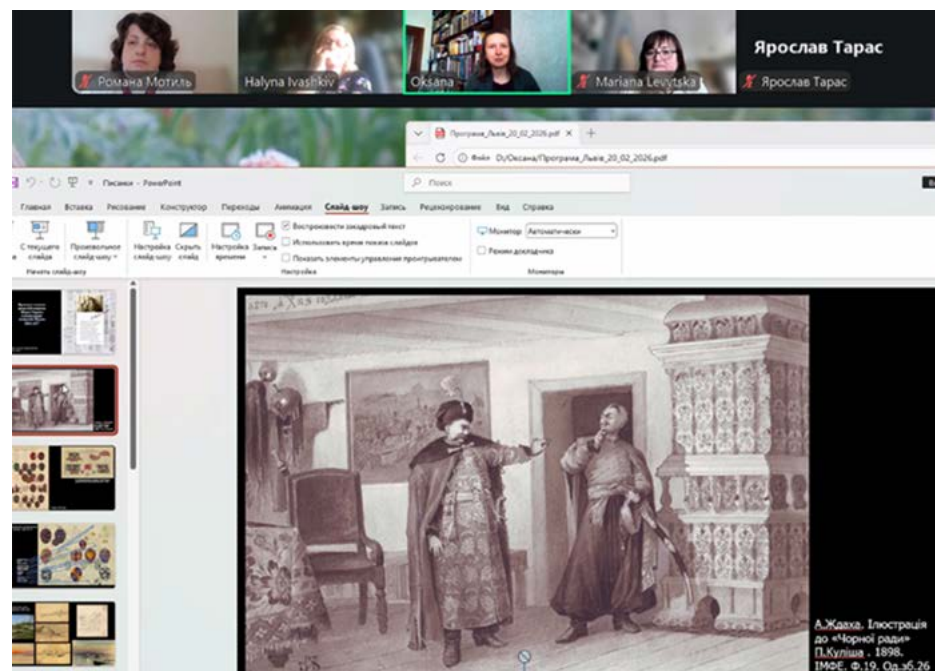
Ярослав Тарас

Романа Мотиль

Halyna Ivashkiv

Oksana

Mariana Levytska

Ярослав Тарас

Програма_Львів_20_02_2026.pdf

Файл D:/Oksana/Програма_Львів_20_02_2026.pdf

Писанки - PowerPoint

Поиск

Главная Вставка Рисование Конструктор Переходы Анимация Слайд-шоу Запись Рецензирование Вид Справка

С текущего слайда

Произвольное слайд-шоу

Начать слайд-шоу

Настройка слайд-шоу

Скрыть слайд

Настройка времени

Запись

Воспроизвести закадровый текст

Использовать время показа слайдов

Показать элементы управления проигрывателем

Настройка

Монитор: Автоматически

Режим докладчика

Мониторы

А.Ждаха. Ілюстрація до «Чорної ради» П.Куліша . 1898. ІМФЕ. Ф.19. Од.зб.26